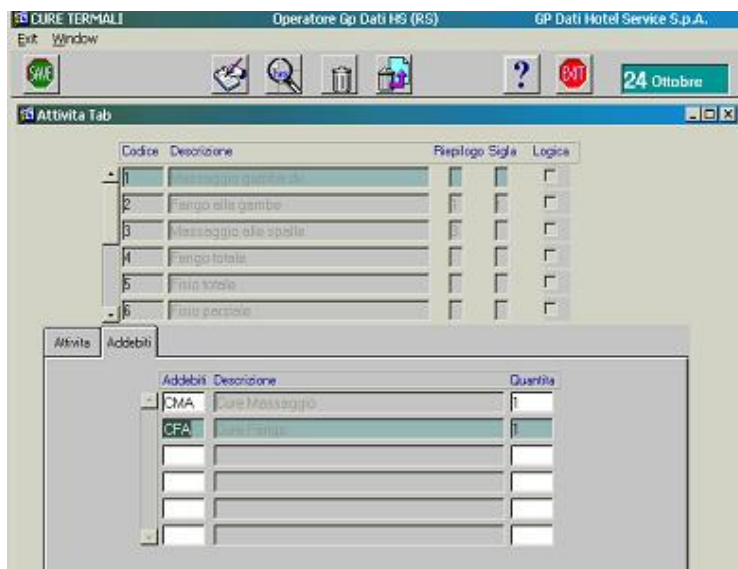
CURE TERMALI Operatore Gp Dati HS (RS) GP Dati Hotel Service S.p.A.

Exit Window

SAVE

EXIT

24 Ottobre

Attivita Tab

| Codice | Descrizione | Riepilogo | Sigla | Logica |
|---|---|---|---|---|
| 1 | Massaggio gambe di | | | |
| 2 | Fango alle gambe | 1 | | |
| 3 | Massaggio alle spalle | 3 | | |
| 4 | Fango totale | | | |
| 5 | Fisio totale | | | |
| 6 | Fisio parziale | | | |

Attivita Addebiti

| Addebiti | Descrizione | Quantita |
|---|---|---|
| CMA | Cure Massaggio | 1 |
| CFA | Cure Fango | 1 |